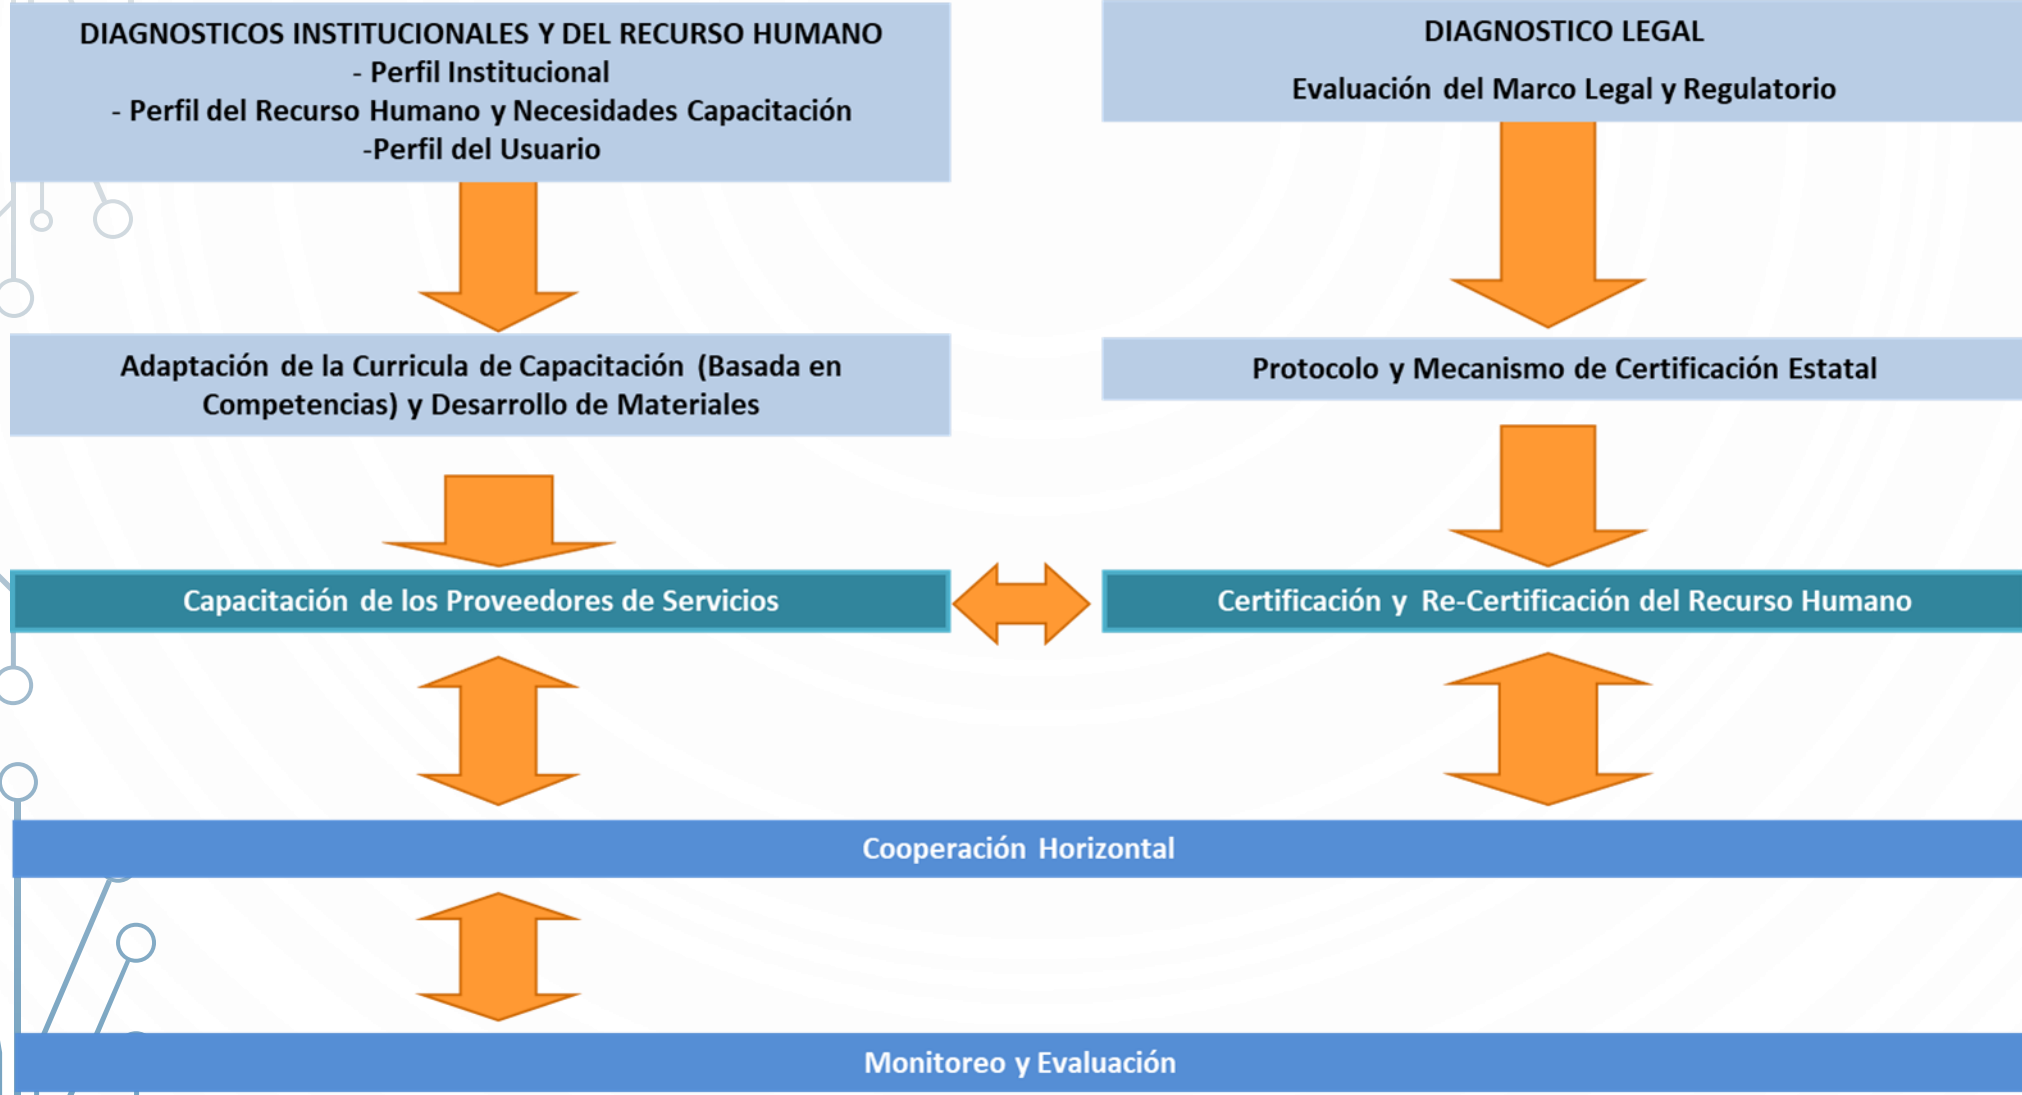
DIAGNOSTICOS INSTITUCIONALES Y DEL RECURSO HUMANO
- Perfil Institucional
- Perfil del Recurso Humano y Necesidades Capacitación
-Perfil del Usuario

DIAGNOSTICO LEGAL
Evaluación del Marco Legal y Regulatorio

Adaptación de la Curricula de Capacitación (Basada en Competencias) y Desarrollo de Materiales

Protocolo y Mecanismo de Certificación Estatal

Capacitación de los Proveedores de Servicios

Certificación y Re-Certificación del Recurso Humano

Cooperación Horizontal

Monitoreo y Evaluación